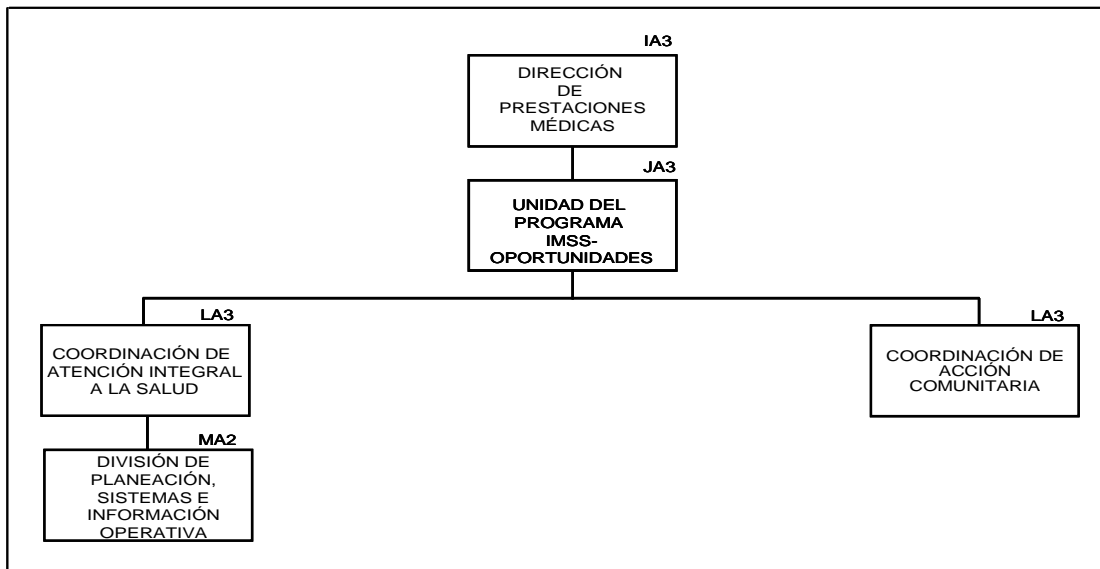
IA3

DIRECCIÓN DE PRESTACIONES MÉDICAS

JA3

UNIDAD DEL PROGRAMA IMSS-OPORTUNIDADES

LA3

COORDINACIÓN DE ATENCIÓN INTEGRAL A LA SALUD

MA2

DIVISIÓN DE PLANEACIÓN, SISTEMAS E INFORMACIÓN OPERATIVA

LA3

COORDINACIÓN DE ACCIÓN COMUNITARIA